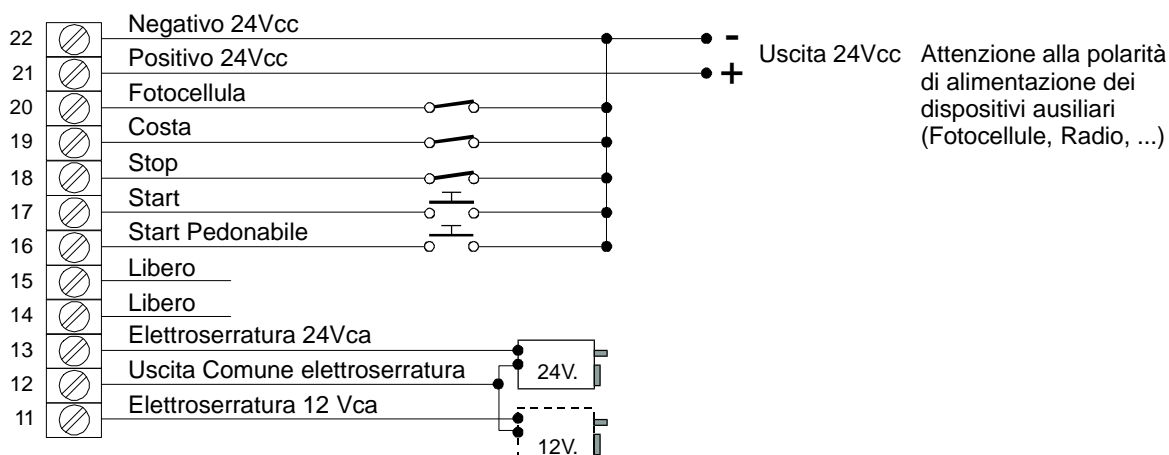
22 Negativo 24Vcc
21 Positivo 24Vcc
20 Fotocellula
19 Costa
18 Stop
17 Start
16 Start Pedonabile
15 Libero
14 Libero
13 Elettroserratura 24Vca
12 Uscita Comune elettroserratura
11 Elettroserratura 12 Vca

-
+
Uscita 24Vcc Attenzione alla polarità di alimentazione dei dispositivi ausiliari (Fotocellule, Radio, ...)

24V.
12V.